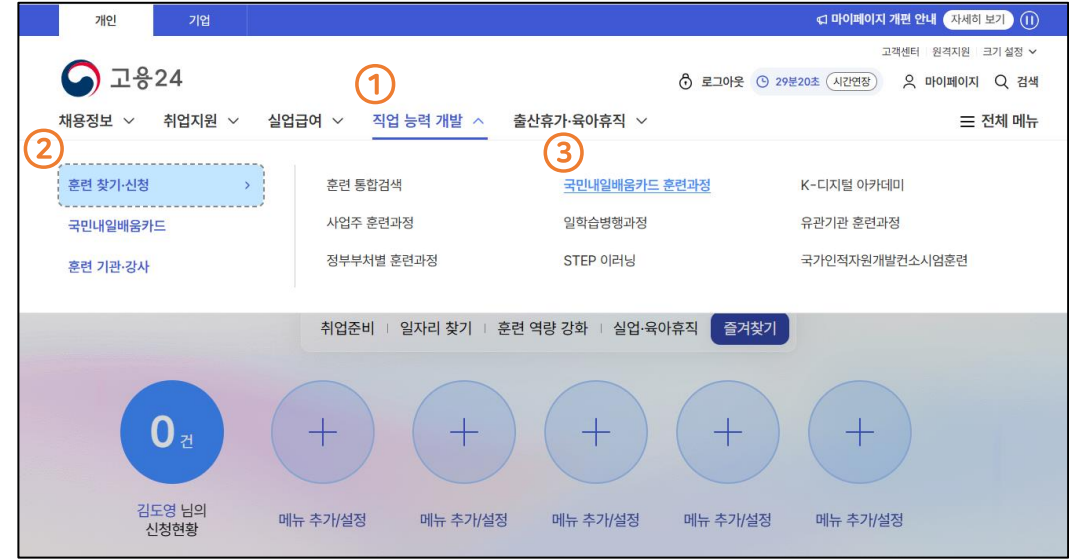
개인 기업

마이페이지 개편 안내 자세히 보기

고객센터 원격지원 크기 설정

고용24

①

로그아웃 29분20초 시간연장 마이페이지 검색

채용정보 취업지원 실업급여 직업 능력 개발 출산휴가·육아휴직 전체 메뉴

②

③

훈련 찾기·신청 >

국민내일배움카드

훈련 기관·강사

훈련 통합검색

사업주 훈련과정

정부부처별 훈련과정

국민내일배움카드 훈련과정

일학습병행과정

STEP 이러닝

K-디지털 아카데미

유관기관 훈련과정

국가인적자원개발컨소시엄훈련

취업준비 | 일자리 찾기 | 훈련 역량 강화 | 실업·육아휴직 즐겨찾기

0 건

김도영 님의 신청현황

메뉴 추가/설정

메뉴 추가/설정

메뉴 추가/설정

메뉴 추가/설정

메뉴 추가/설정